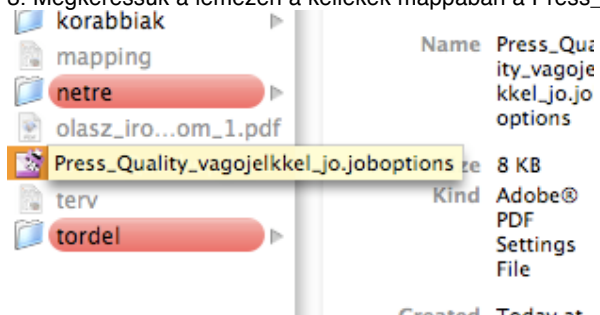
3. Megkeressük a lemezen a kellékek mappában a Press_

korabbiak
mapping
netre
olasz_iro...om_1.pdf
Press_Quality_vagojelkkel_jo.joboptions
terv
tordel

Name Press_Qua ity_vagoje kkel_jo.jo options
Size 8 KB
Kind Adobe® PDF Settings File
Created Today at